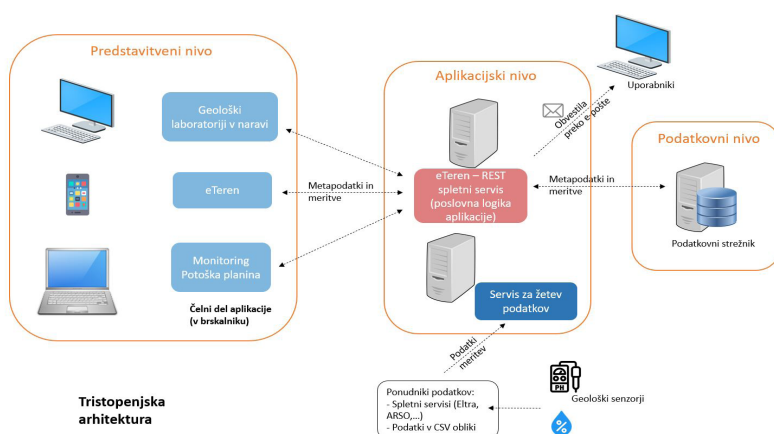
Predstavitveni nivo

Geološki laboratoriji v naravi

eTeren

Monitoring Potoška planina

Čelni del aplikacije (v brskalniku)

Metapodatki in meritve

Aplikacijski nivo

eTeren – REST spletni servis (poslovna logika aplikacije)

Servis za žetev podatkov

Obvestila preko e-pošte

Uporabniki

Podatkovni nivo

Metapodatki in meritve

Podatkovni strežnik

Podatki meritev

Ponudniki podatkov:
- Spletni servisi (Eltra, ARSO,...)
- Podatki v CSV obliki

Geološki senzorji

Tristopenjska arhitektura